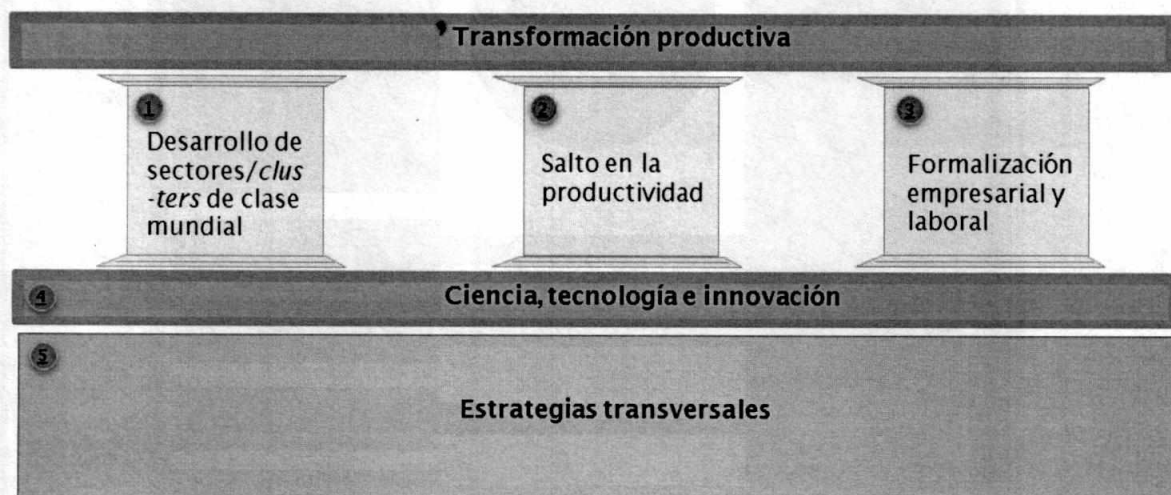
Transformación productiva

1
Desarrollo de sectores/clus-ters de clase mundial

2
Salto en la productividad

3
Formalización empresarial y laboral

4
Ciencia, tecnología e innovación

5
Estrategias transversales